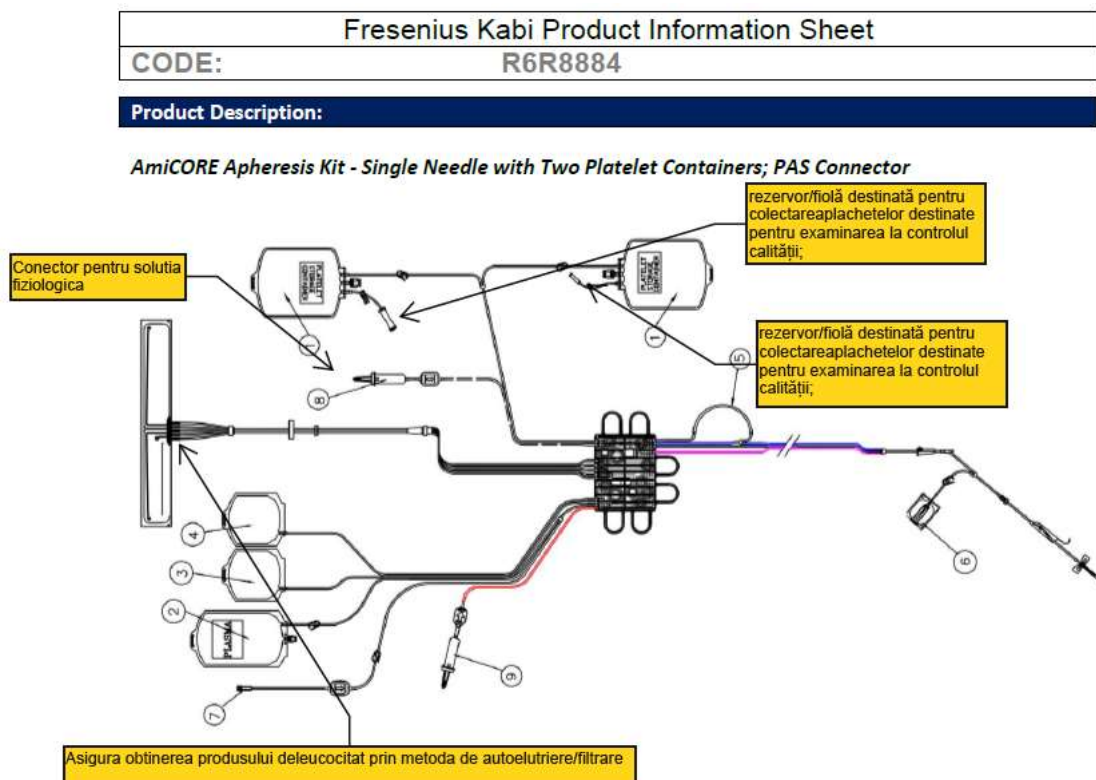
Fresenius Kabi Product Information Sheet

CODE: R6R8884

Product Description:

AmiCORE Apheresis Kit - Single Needle with Two Platelet Containers; PAS Connector

rezervor/fiolă destinată pentru colectareaplachetelor destinate pentru examinarea la controlul calităţii;

Conector pentru solutia fiziologica

PLATELET STORAGE CONTAINER

PLATELET STORAGE CONTAINER

1

1

rezervor/fiolă destinată pentru colectareaplachetelor destinate pentru examinarea la controlul calităţii;

5

8

4

3

2

PLASMA

6

9

7

Asigura obtinerea produsului deleucocitat prin metoda de autoelutriere/filtrare